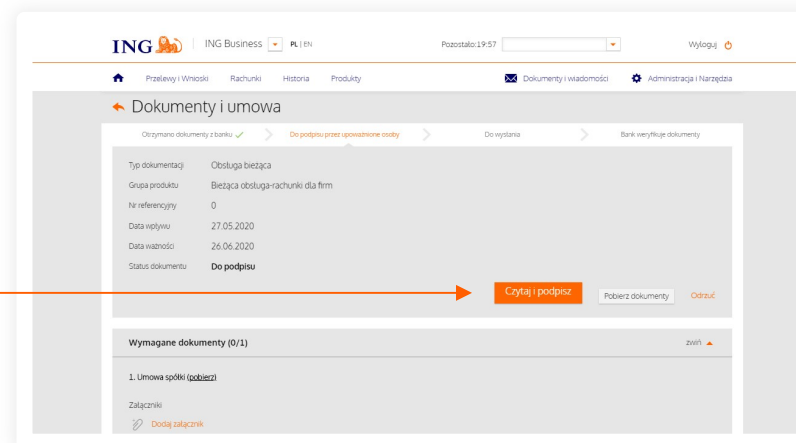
ING | ING Business PL | EN

Pozostało: 19:57

Wyloguj

Przelewy i Wnioski Rachunki Historia Produkty

Dokumenty i wiadomości Administracja i Narzędzia

Dokumenty i umowa

Otrzymano dokumenty z banku Do podpisu przez upoważnione osoby Do wysłania Bank weryfikuje dokumenty

| | |
|---|---|
| Typ dokumentacji | Obsługa bieżąca |
| Grupa produktu | Bieżąca obsługa-rachunki dla firm |
| Nr referencyjny | 0 |
| Data wpływu | 27.05.2020 |
| Data ważności | 26.06.2020 |
| Status dokumentu | Do podpisu |

Czytaj i podpisz Pobierz dokumenty Odrzuć

Wymagane dokumenty (0/1) zwiń

1. Umowa spółki (pobierz)

Załączniki

Dodaj załącznik